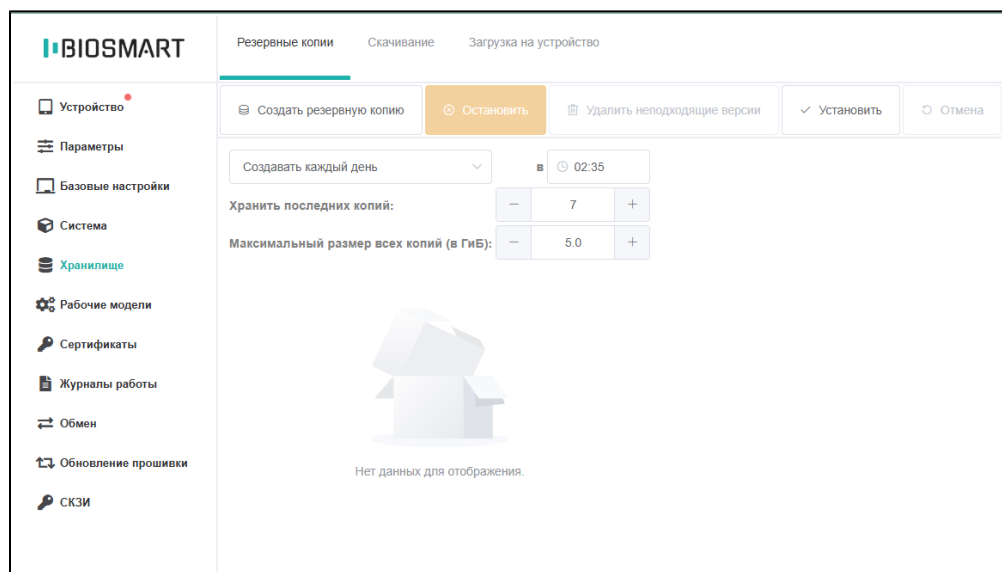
BIOSMART

Резервные копии Скачивание Загрузка на устройство

Устройство
Параметры
Базовые настройки
Система
Хранилище
Рабочие модели
Сертификаты
Журналы работы
Обмен
Обновление прошивки
СКЗИ

Создать резервную копию
Остановить
Удалить неподходящие версии
Установить
Отмена

Создавать каждый день
в 02:35
Хранить последних копий: − 7 +
Максимальный размер всех копий (в ГиБ): − 5.0 +

Нет данных для отображения.